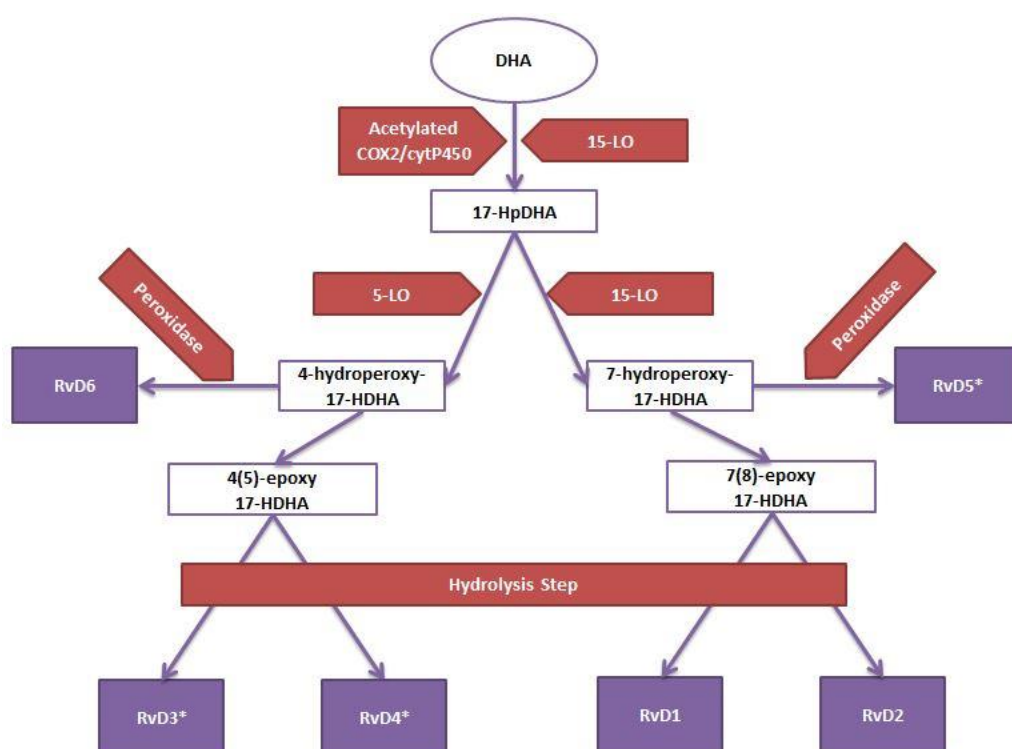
DHA

Acetylated COX2/cytP450

15-LO

17-HpDHA

Peroxidase

5-LO

15-LO

Peroxidase

RvD6

4-hydroperoxy-17-HDHA

7-hydroperoxy-17-HDHA

RvD5*

4(5)-epoxy 17-HDHA

7(8)-epoxy 17-HDHA

Hydrolysis Step

RvD3*

RvD4*

RvD1

RvD2